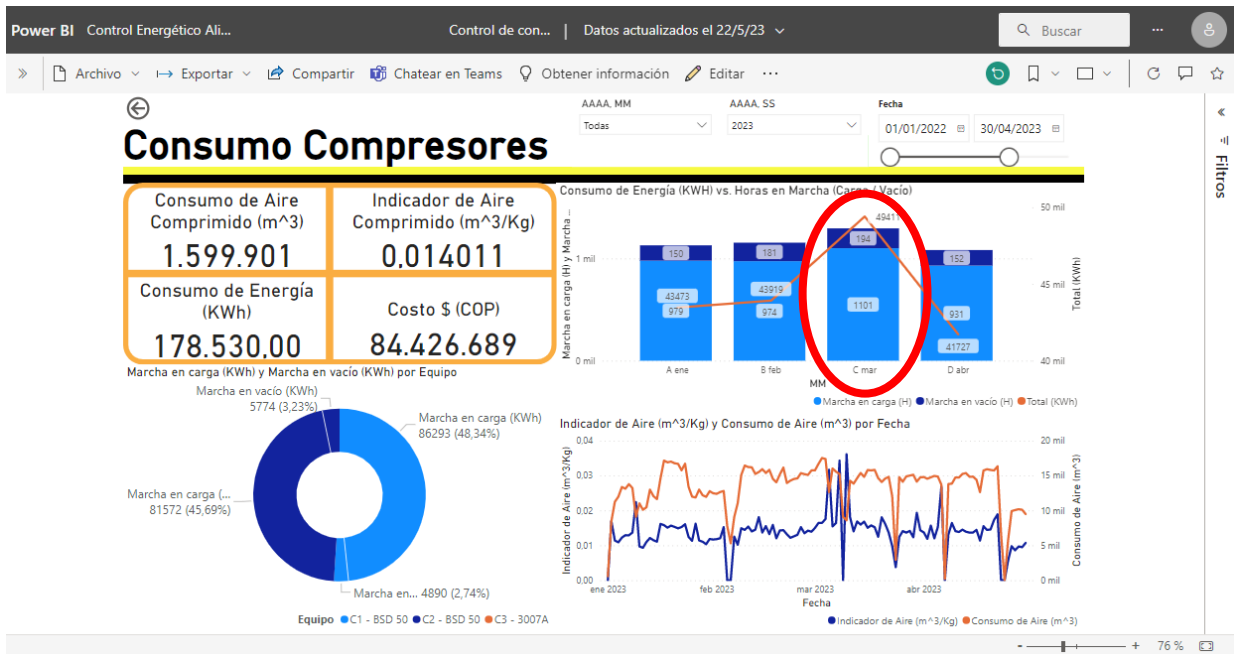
Power BI Control Energético Ali... Control de con... | Datos actualizados el 22/5/23 Buscar ...

Archivo Exportar Compartir Chatear en Teams Obtener información Editar ...

Consumo Compresores

AAAA, MM
Todas
AAAA, SS
2023
Fecha
01/01/2022 30/04/2023

Filtros

Consumo de Aire Comprimido (m^3)
1.599.901

Indicador de Aire Comprimido (m^3/Kg)
0,014011

Consumo de Energía (KWh)
178.530,00

Costo $ (COP)
84.426.689

Consumo de Energía (KWH) vs. Horas en Marcha (Carga / Vacío)

| | A ene | B feb | C mar | D abr |
|---|---|---|---|---|
| Marcha en vacío (H) | 150 | 181 | 194 | 152 |
| Marcha en carga (H) | 979 | 974 | 1101 | 931 |
| Total (KWh) | 43473 | 43919 | 49411 | 41727 |

Marcha en carga (H) y Marcha ...
0 mil
1 mil
MM
Total (KWh)
40 mil
45 mil
50 mil
Marcha en carga (H) Marcha en vacío (H) Total (KWh)

Marcha en carga (KWh) y Marcha en vacío (KWh) por Equipo
Marcha en vacío (KWh) 5774 (3,23%)
Marcha en carga (KWh) 86293 (48,34%)
Marcha en carga (... 81572 (45,69%)
Marcha en... 4890 (2,74%)
Equipo C1 - BSD 50 C2 - BSD 50 C3 - 3007A

Indicador de Aire (m^3/Kg) y Consumo de Aire (m^3) por Fecha
Indicador de Aire (m^3/Kg)
0,00
0,01
0,02
0,03
0,04
Consumo de Aire (m^3)
0 mil
5 mil
10 mil
15 mil
20 mil
ene 2023 feb 2023 mar 2023 abr 2023
Fecha
Indicador de Aire (m^3/Kg) Consumo de Aire (m^3)

76 %